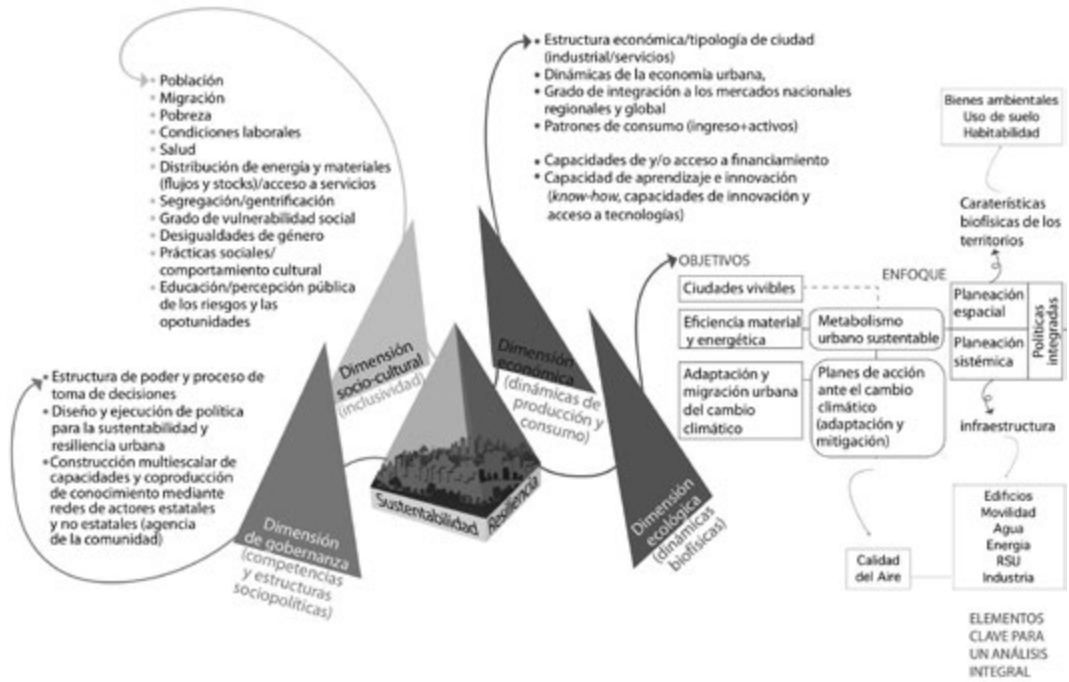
• Población
• Migración
• Pobreza
• Condiciones laborales
• Salud
• Distribución de energía y materiales (flujos y stocks)/acceso a servicios
• Segregación/gentrificación
• Grado de vulnerabilidad social
• Desigualdades de género
• Prácticas sociales/ comportamiento cultural
• Educación/percepción pública de los riesgos y las opotunidades

• Estructura económica/tipología de ciudad (industrial/servicios)
• Dinámicas de la economía urbana,
• Grado de integración a los mercados nacionales regionales y global
• Patrones de consumo (ingreso+activos)

• Capacidades de y/o acceso a financiamiento
• Capacidad de aprendizaje e innovación (know-how, capacidades de innovación y acceso a tecnologías)

• Estructura de poder y proceso de toma de decisiones
• Diseño y ejecución de política para la sustentabilidad y resiliencia urbana
• Construcción multiescalar de capacidades y coproducción de conocimiento mediante redes de actores estatales y no estatales (agencia de la comunidad)

Dimensión socio-cultural (inclusividad)

Dimensión económica (dinámicas de producción y consumo)

Dimensión de gobernanza (competencias y estructuras sociopolíticas)

Dimensión ecológica (dinámicas biofísicas)

Sustentabilidad
Resiliencia

OBJETIVOS

ENFOQUE

Ciudades vivibles

Eficiencia material y energética

Metabolismo urbano sustentable

Adaptación y migración urbana del cambio climático

Planes de acción ante el cambio climático (adaptación y mitigación)

Bienes ambientales
Uso de suelo
Habitabilidad

Caraterísticas biofísicas de los territorios

Planeación espacial

Planeación sistémica

Políticas integradas

infraestructura

Edificios
Movilidad
Agua
Energía
RSU
Industria

Calidad del Aire

ELEMENTOS CLAVE PARA UN ANÁLISIS INTEGRAL